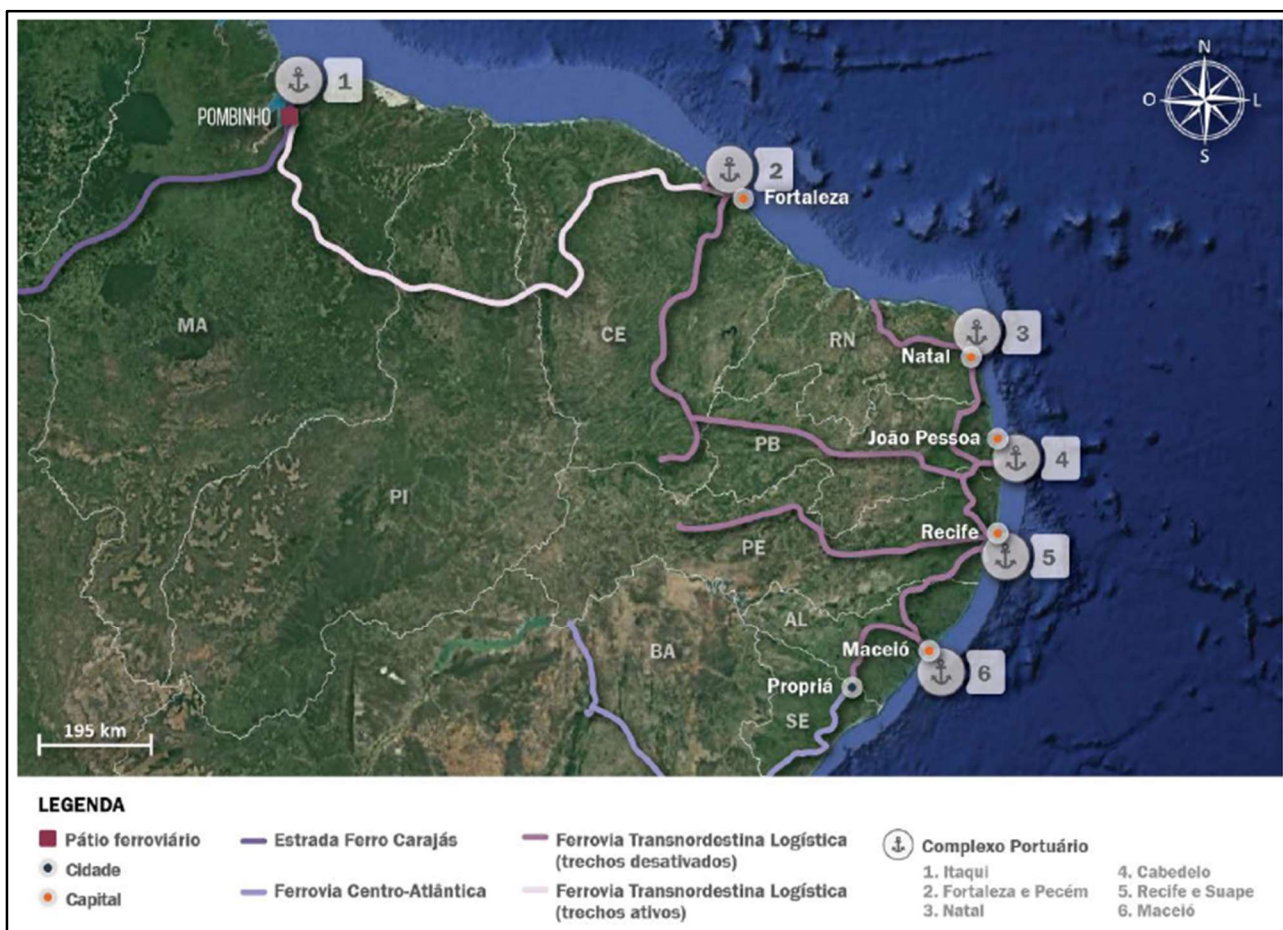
N
O L
S

1
POMBINHO
2
Fortaleza
3
Natal
João Pessoa
4
Recife
5
Maceió
6
Propriá
MA
CE
RN
PB
PI
PE
AL
BA
SE
195 km

LEGENDA
Pátio ferroviário
Cidade
Capital
Estrada Ferro Carajás
Ferrovia Centro-Atlântica
Ferrovia Transnordestina Logística (trechos desativados)
Ferrovia Transnordestina Logística (trechos ativos)
Complexo Portuário
1. Itaqui
2. Fortaleza e Pecém
3. Natal
4. Cabedelo
5. Recife e Suape
6. Maceió